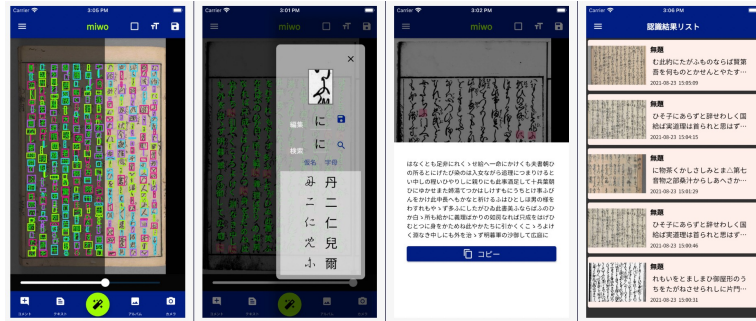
Carrier 3:06 PM
miwo

コンテ テキスト アルバム カメラ

Carrier 3:01 PM
miwo

編集
に
に
検索
仮名 字母
丹
二
仁
兒
爾

Carrier 3:02 PM
miwo

はなくとも足非にれくゝせ給へ一命にかけくも夫書鯛ひの所るとにけたがゆのは入宜なから追理につまひけるといかしの桴いひやりしに鞴りにも此事遁宜しても兵量鯛びにゆかせまた鰓著つかはしけすもしうちとけ事ふびんをかけ此申事へもかなと析けるふはひとりぬ男の様をわすれもや〜ず事ふぶしてしかひねむ書美ふならは之のひか日ゝ所も給かに義理ばかりの姻固われば只或をはげひむとつに身をかためぬ給かでもひ往ひて私くくこゝろよげく御なきやにしも外を云ゝず明暮事の汐ぼして白泉に

コピー

Carrier 3:06 PM
認識結果リスト

無題
む此約にたがふものならば賞第善を何ものとかせんとやたす…
2021-08-23 15:05:09

無題
ひそ子にあらすと辞せれして国給ば実運理は首られと思はず…
2021-08-23 15:04:15

無題
に物系くかしまりしみとま△第七分娩ね二部条けからしあへきか…
2021-08-23 15:01:29

無題
ひそ子にあらすと辞せれしに国給ば実運理は首られと思はず…
2021-08-23 15:00:46

無題
れもいをとまします御屋形のうちをたがねさせられしに片門…
2021-08-23 15:00:31